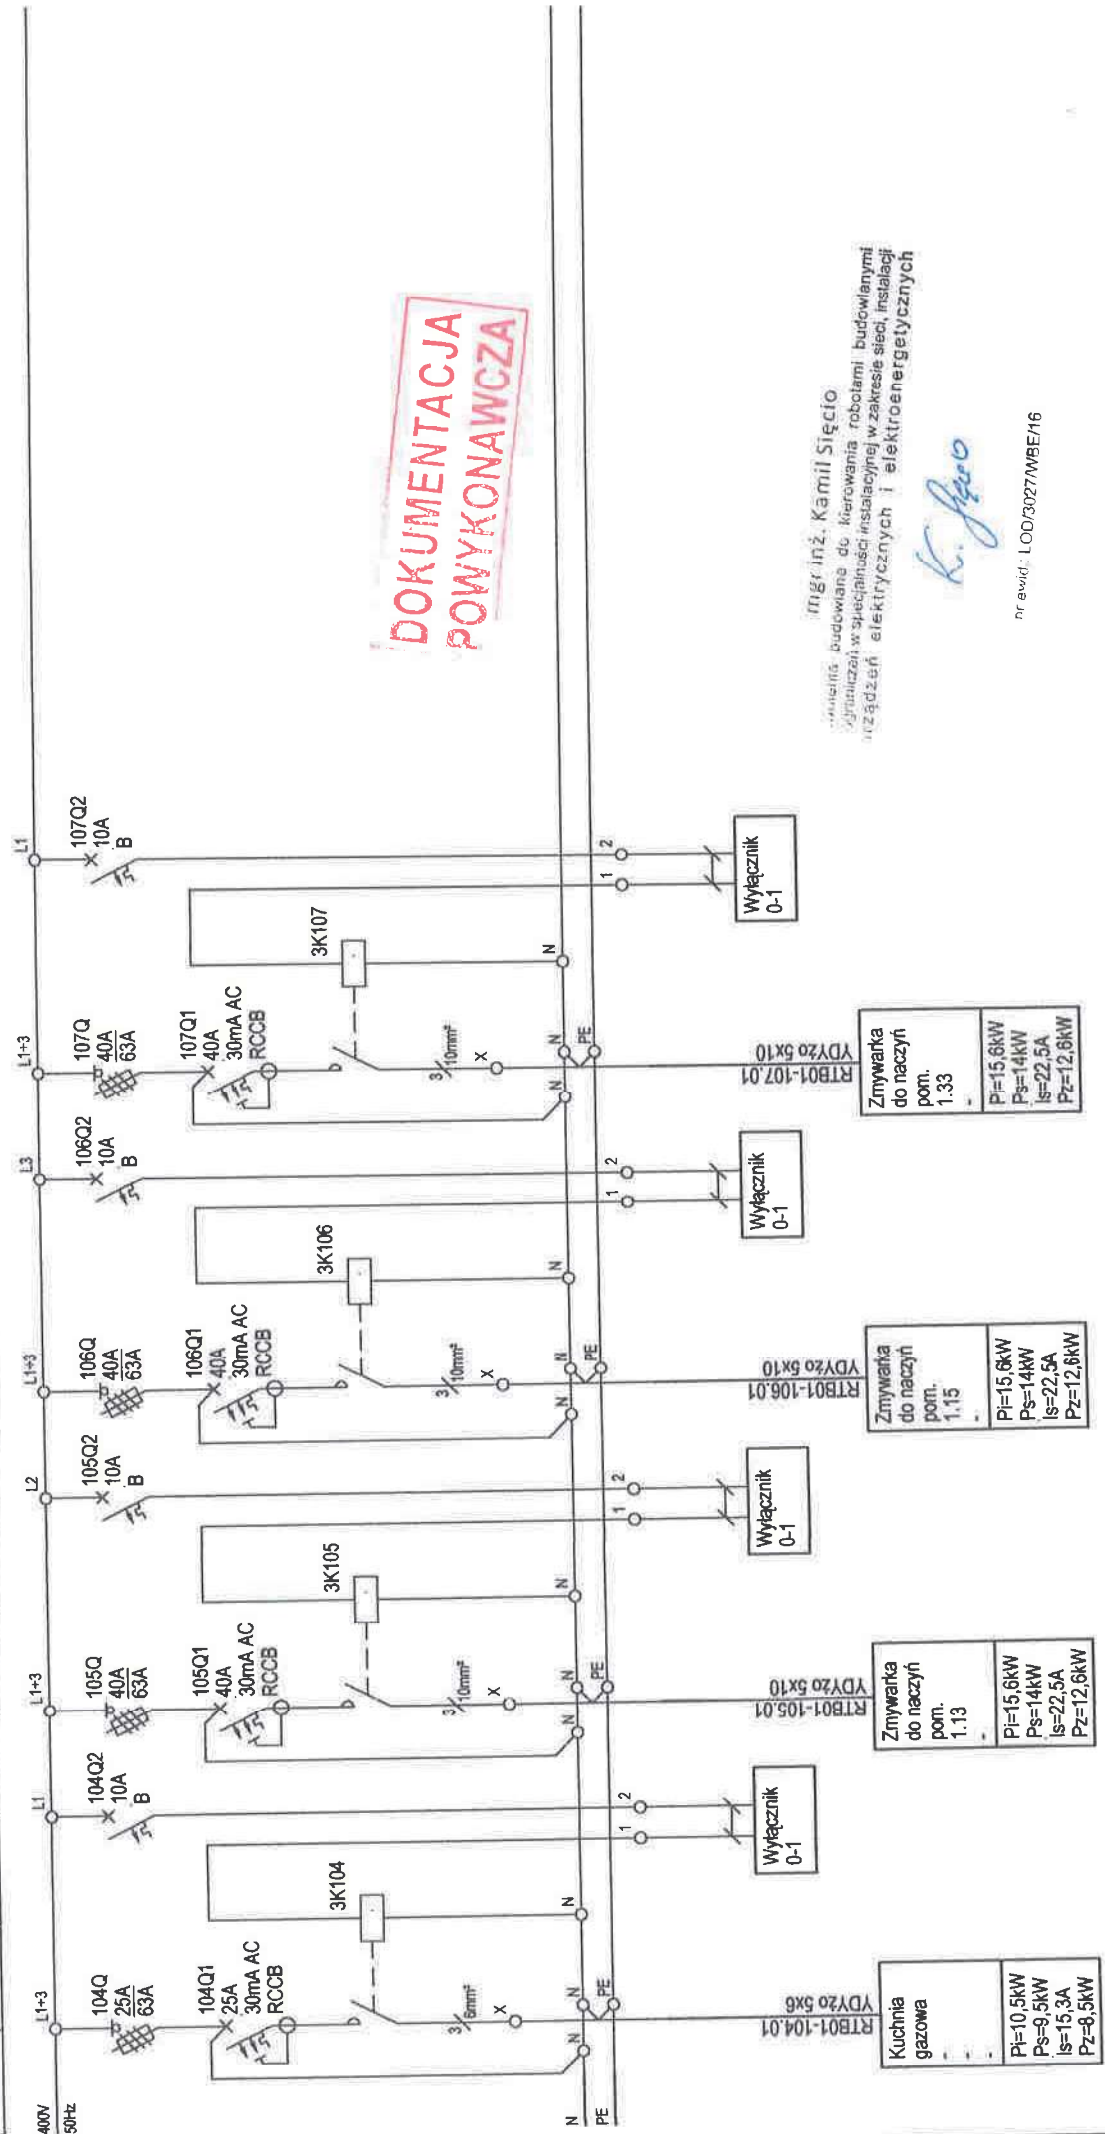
DOKUMENTACJA POWYKONAWCZA

mgr inż. Kamil Sięcio
uprawnienia budowlane do kierowania robotami budowlanymi bez ograniczeń w specjalności instalacyjnej w zakresie sieci, instalacji i urządzeń elektrycznych i elektroenergetycznych

nr ewid.: LOD/3027/WBE/16

400V 50Hz
N PE

L1+3
104Q $\frac{25A}{63A}$
104Q1 25A 30mA AC RCCB
3/6mm²
X
N PE
N
RTB01-104.01 YDYżo 5x6
Kuchnia gazowa
Pi=10,5kW Ps=9,5kW Is=15,3A Pz=8,5kW
3K104
N
L1
104Q2 10A B
1 2
Wyłącznik 0-1

L1+3
105Q $\frac{40A}{63A}$
105Q1 40A 30mA AC RCCB
3/10mm²
X
N PE
N
RTB01-105.01 YDYżo 5x10
Zmywarka do naczyń pom. 1.13
Pi=15,6kW Ps=14kW Is=22,5A Pz=12,6kW
3K105
N
L2
105Q2 10A B
1 2
Wyłącznik 0-1

L1+3
106Q $\frac{40A}{63A}$
106Q1 40A 30mA AC RCCB
3/10mm²
X
N PE
N
RTB01-106.01 YDYżo 5x10
Zmywarka do naczyń pom. 1.15
Pi=15,6kW Ps=14kW Is=22,5A Pz=12,6kW
3K106
N
L3
106Q2 10A B
1 2
Wyłącznik 0-1

L1+3
107Q $\frac{40A}{63A}$
107Q1 40A 30mA AC RCCB
3/10mm²
X
N PE
N
RTB01-107.01 YDYżo 5x10
Zmywarka do naczyń pom. 1.33
Pi=15,6kW Ps=14kW Is=22,5A Pz=12,6kW
3K107
N
L1
107Q2 10A B
1 2
Wyłącznik 0-1